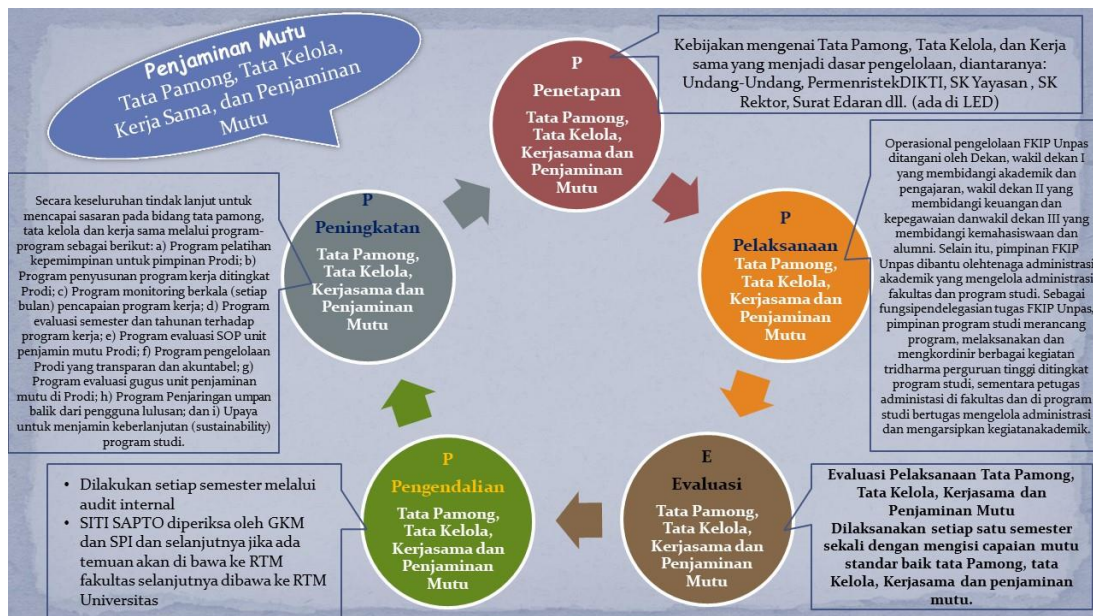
Penjaminan Mutu
Tata Pamong, Tata Kelola, Kerja Sama, dan Penjaminan Mutu

P
Penetapan
Tata Pamong, Tata Kelola, Kerjasama dan Penjaminan Mutu

Kebijakan mengenai Tata Pamong, Tata Kelola, dan Kerja sama yang menjadi dasar pengelolaan, diantaranya: Undang-Undang, PermenristekDIKTI, SK Yayasan , SK Rektor, Surat Edaran dll. (ada di LED)

Operasional pengelolaan FKIP Unpas ditangani oleh Dekan, wakil dekan I yang membidangi akademik dan pengajaran, wakil dekan II yang membidangi keuangan dan kepegawaian danwakil dekan III yang membidangi kemahasiswaan dan alumni. Selain itu, pimpinan FKIP Unpas dibantu olehtenaga administrasi akademik yang mengelola administrasi fakultas dan program studi. Sebagai fungsipendelegasian tugas FKIP Unpas, pimpinan program studi merancang program, melaksanakan dan mengkordinir berbagai kegiatan tridharma perguruan tinggi ditingkat program studi, sementara petugas administasi di fakultas dan di program studi bertugas mengelola administrasi dan mengarsipkan kegiatanakademik.

P
Pelaksanaan
Tata Pamong, Tata Kelola, Kerjasama dan Penjaminan Mutu

Secara keseluruhan tindak lanjut untuk mencapai sasaran pada bidang tata pamong, tata kelola dan kerja sama melalui program-program sebagai berikut: a) Program pelatihan kepemimpinan untuk pimpinan Prodi; b) Program penyusunan program kerja ditingkat Prodi; c) Program monitoring berkala (setiap bulan) pencapaian program kerja; d) Program evaluasi semester dan tahunan terhadap program kerja; e) Program evaluasi SOP unit penjamin mutu Prodi; f) Program pengelolaan Prodi yang transparan dan akuntabel; g) Program evaluasi gugus unit penjaminan mutu di Prodi; h) Program Penjaringan umpan balik dari pengguna lulusan; dan i) Upaya untuk menjamin keberlanjutan (sustainability) program studi.

P
Peningkatan
Tata Pamong, Tata Kelola, Kerjasama dan Penjaminan Mutu

P
Pengendalian
Tata Pamong, Tata Kelola, Kerjasama dan Penjaminan Mutu

E
Evaluasi
Tata Pamong, Tata Kelola, Kerjasama dan Penjaminan Mutu

• Dilakukan setiap semester melalui audit internal
• SITI SAPTO diperiksa oleh GKM dan SPI dan selanjutnya jika ada temuan akan di bawa ke RTM fakultas selanjutnya dibawa ke RTM Universitas

Evaluasi Pelaksanaan Tata Pamong, Tata Kelola, Kerjasama dan Penjaminan Mutu
Dilaksanakan setiap satu semester sekali dengan mengisi capaian mutu standar baik tata Pamong, tata Kelola, Kerjasama dan penjaminan mutu.